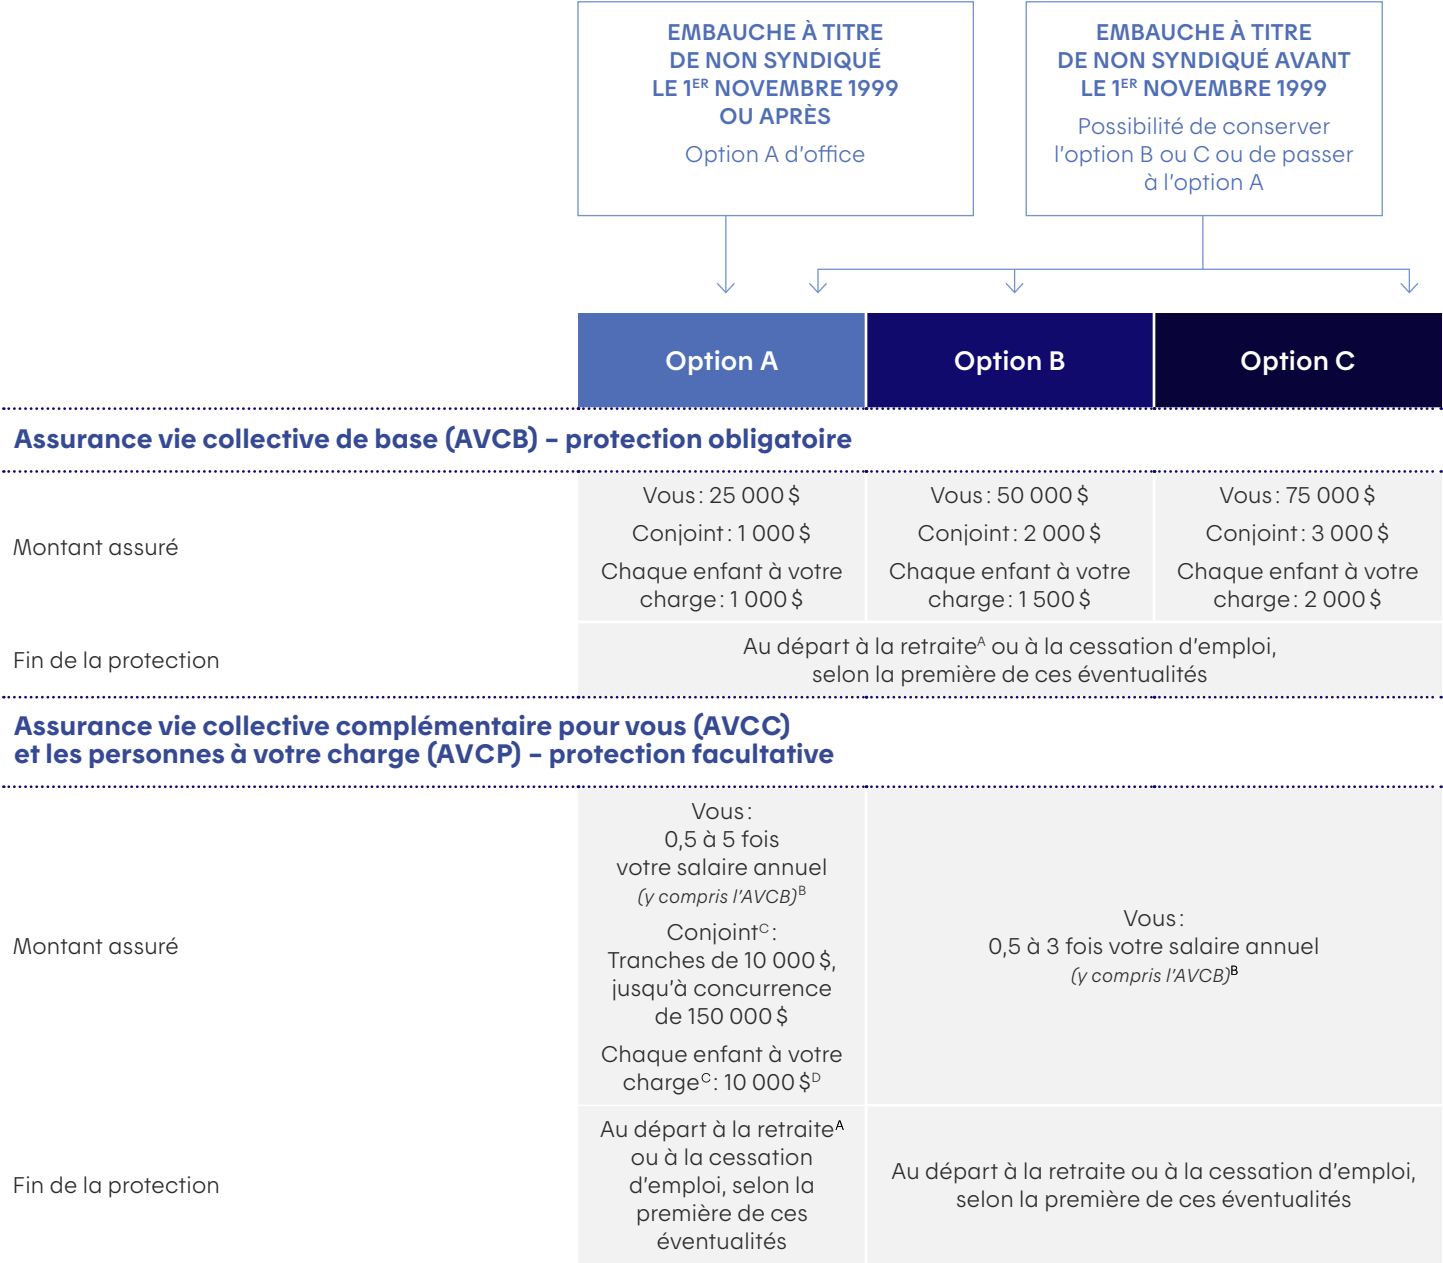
EMBAUCHE À TITRE DE NON SYNDIQUÉ LE 1$^{ER}$ NOVEMBRE 1999 OU APRÈS

Option A d'office

EMBAUCHE À TITRE DE NON SYNDIQUÉ AVANT LE 1$^{ER}$ NOVEMBRE 1999

Possibilité de conserver l'option B ou C ou de passer à l'option A

| | Option A | Option B | Option C |
|---|---|---|---|
| **Assurance vie collective de base (AVCB) – protection obligatoire** | | | |
| Montant assuré | Vous : 25 000 \$ Conjoint : 1 000 \$ Chaque enfant à votre charge : 1 000 \$ | Vous : 50 000 \$ Conjoint : 2 000 \$ Chaque enfant à votre charge : 1 500 \$ | Vous : 75 000 \$ Conjoint : 3 000 \$ Chaque enfant à votre charge : 2 000 \$ |
| Fin de la protection | Au départ à la retraite$^{A}$ ou à la cessation d'emploi, selon la première de ces éventualités | | |
| **Assurance vie collective complémentaire pour vous (AVCC) et les personnes à votre charge (AVCP) – protection facultative** | | | |
| Montant assuré | Vous : 0,5 à 5 fois votre salaire annuel (y compris l'AVCB)$^{B}$ Conjoint$^{C}$ : Tranches de 10 000 \$, jusqu'à concurrence de 150 000 \$ Chaque enfant à votre charge$^{C}$ : 10 000 \$$^{D}$ | Vous : 0,5 à 3 fois votre salaire annuel (y compris l'AVCB)$^{B}$ | |
| Fin de la protection | Au départ à la retraite$^{A}$ ou à la cessation d'emploi, selon la première de ces éventualités | Au départ à la retraite ou à la cessation d'emploi, selon la première de ces éventualités | |